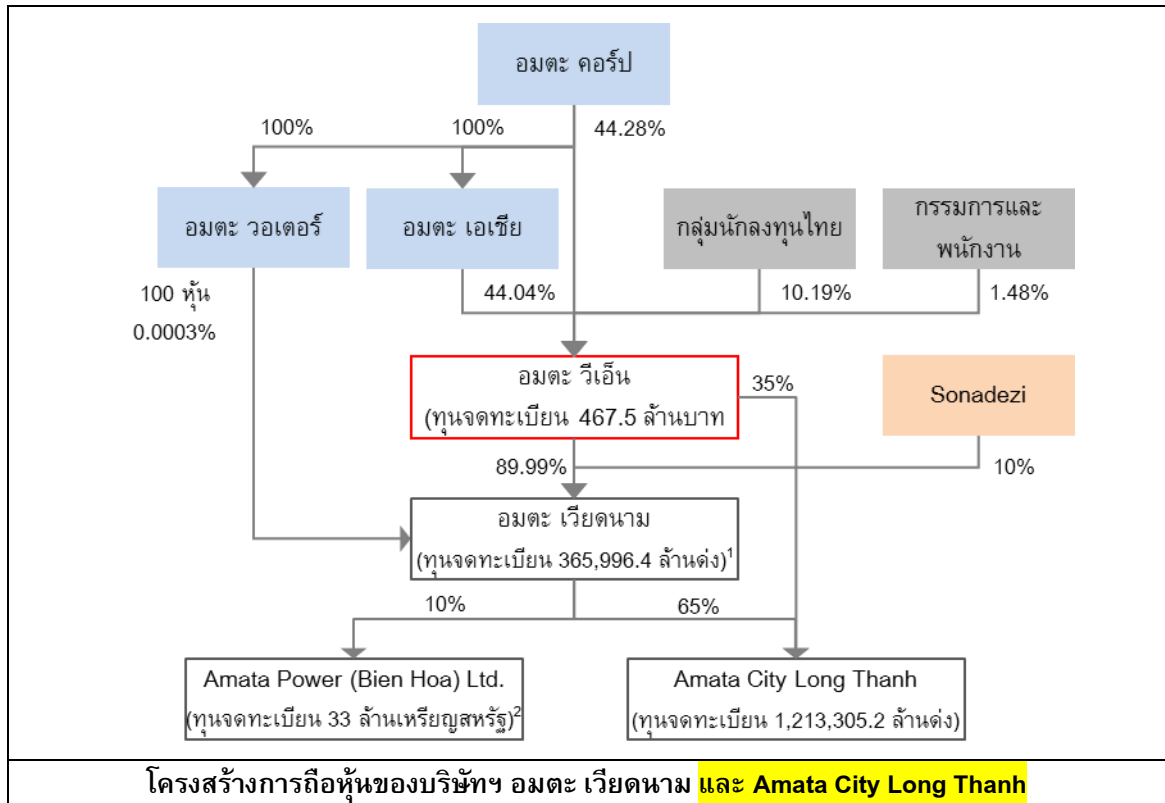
อมตะ คอร์ป

100%

100%

44.28%

อมตะ วอเตอร์

อมตะ เอเชีย

กลุ่มนักลงทุนไทย

กรรมการและพนักงาน

100 หุ้น
0.0003%

44.04%

10.19%

1.48%

อมตะ วีเอ็น
(ทุนจดทะเบียน 467.5 ล้านบาท

35%

Sonadezi

89.99%

10%

อมตะ เวียดนาม
(ทุนจดทะเบียน 365,996.4 ล้านด่ง)$^1$

10%

65%

Amata Power (Bien Hoa) Ltd.
(ทุนจดทะเบียน 33 ล้านเหรียญสหรัฐ)$^2$

Amata City Long Thanh
(ทุนจดทะเบียน 1,213,305.2 ล้านด่ง)

โครงสร้างการถือหุ้นของบริษัทฯ อมตะ เวียดนาม และ Amata City Long Thanh